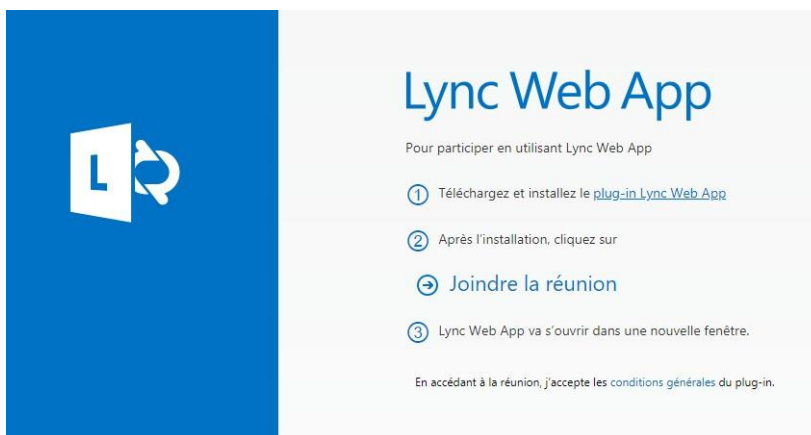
L

Lync Web App

Pour participer en utilisant Lync Web App

1 Téléchargez et installez le plug-in Lync Web App

2 Après l'installation, cliquez sur

Joindre la réunion

3 Lync Web App va s'ouvrir dans une nouvelle fenêtre.

En accédant à la réunion, j'accepte les conditions générales du plug-in.